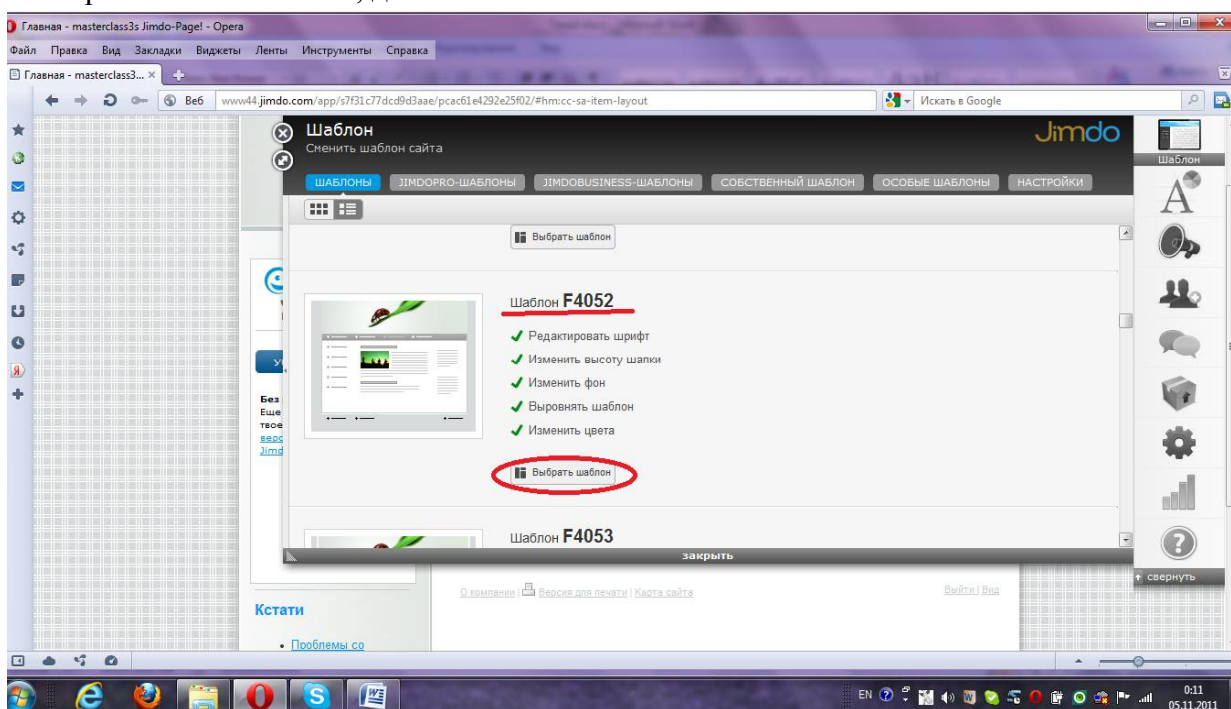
Главная - masterclass3s Jimdo-Page! - Opera

Файл Правка Вид Закладки Виджеты Ленты Инструменты Справка

Главная - masterclass3...

Веб www44.jimdo.com/app/s7f31c77dcd9d3aae/pcac61e4292e25f02/#hm:cc-sa-item-layout

Искать в Google

Шаблон
Сменить шаблон сайта

Jimdo

Шаблон

ШАБЛОНЫ JIMDOPRO-ШАБЛОНЫ JIMDOBUSINESS-ШАБЛОНЫ СОБСТВЕННЫЙ ШАБЛОН ОСОБЫЕ ШАБЛОНЫ НАСТРОЙКИ

Выбрать шаблон

Шаблон F4052

✔ Редактировать шрифт
✔ Изменить высоту шапки
✔ Изменить фон
✔ Выровнять шаблон
✔ Изменить цвета

Выбрать шаблон

Шаблон F4053

закрыть

свернуть

Без
Еще
твое
верс
Jimd

О компании | Версия для печати | Карта сайта

Выйти | Вид

Кстати

• Проблемы со

EN

0:11
05.11.2011